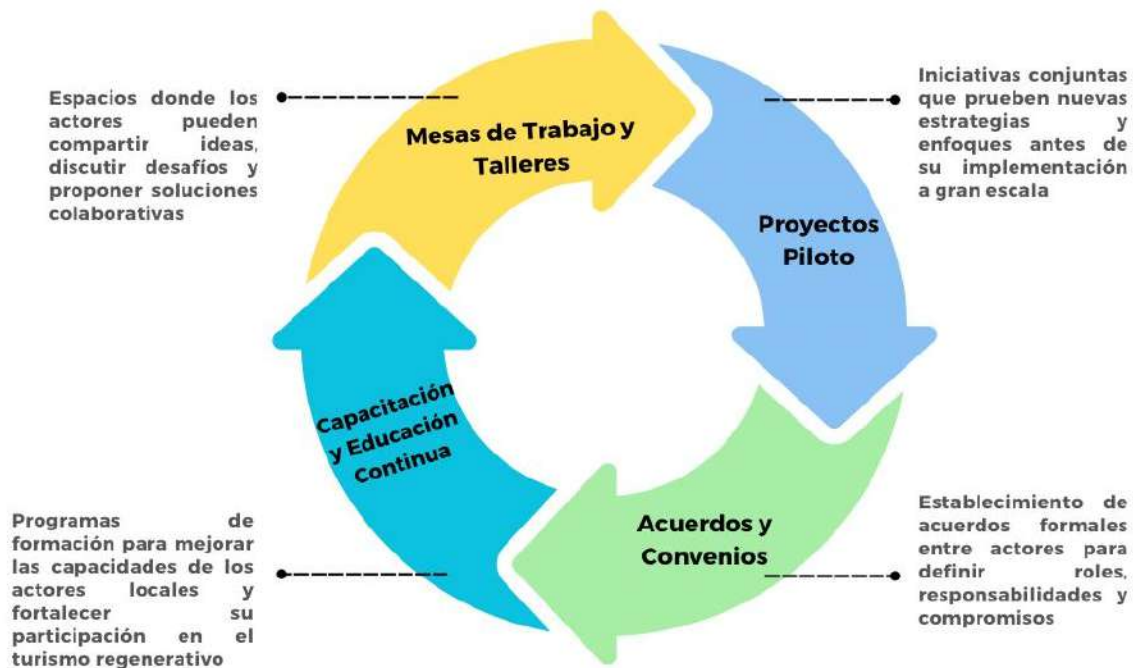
Espacios donde los actores pueden compartir ideas, discutir desafíos y proponer soluciones colaborativas

Mesas de Trabajo y Talleres

Iniciativas conjuntas que prueben nuevas estrategias y enfoques antes de su implementación a gran escala

Proyectos Piloto

Capacitación y Educación Continua

Acuerdos y Convenios

Programas de formación para mejorar las capacidades de los actores locales y fortalecer su participación en el turismo regenerativo

Establecimiento de acuerdos formales entre actores para definir roles, responsabilidades y compromisos